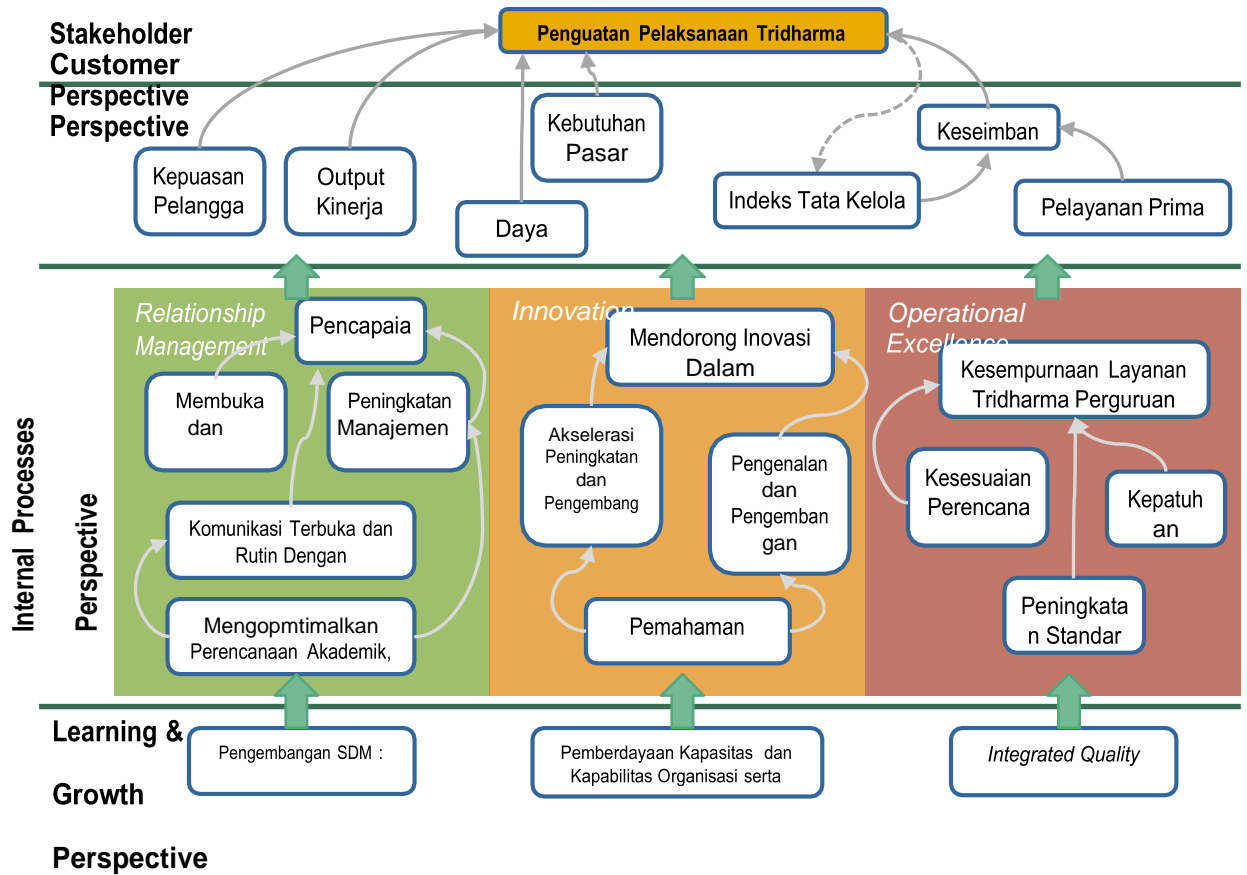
Stakeholder Customer Perspective Perspective

Penguatan Pelaksanaan Tridharma

Kebutuhan Pasar

Keseimban

Kepuasan Pelangga

Output Kinerja

Daya

Indeks Tata Kelola

Pelayanan Prima

Internal Processes Perspective

Relationship Management

Pencapaia

Membuka dan

Peningkatan Manajemen

Komunikasi Terbuka dan Rutin Dengan

Mengopmtimalkan Perencanaan Akademik,

Innovation

Mendorong Inovasi Dalam

Akselerasi Peningkatan dan Pengembang

Pengenalan dan Pengembangan

Pemahaman

Operational Excellence

Kesempurnaan Layanan Tridharma Perguruan

Kesesuaian Perencana

Kepatuhan

Peningkatan Standar

Learning & Growth Perspective

Pengembangan SDM :

Pemberdayaan Kapasitas dan Kapabilitas Organisasi serta

Integrated Quality